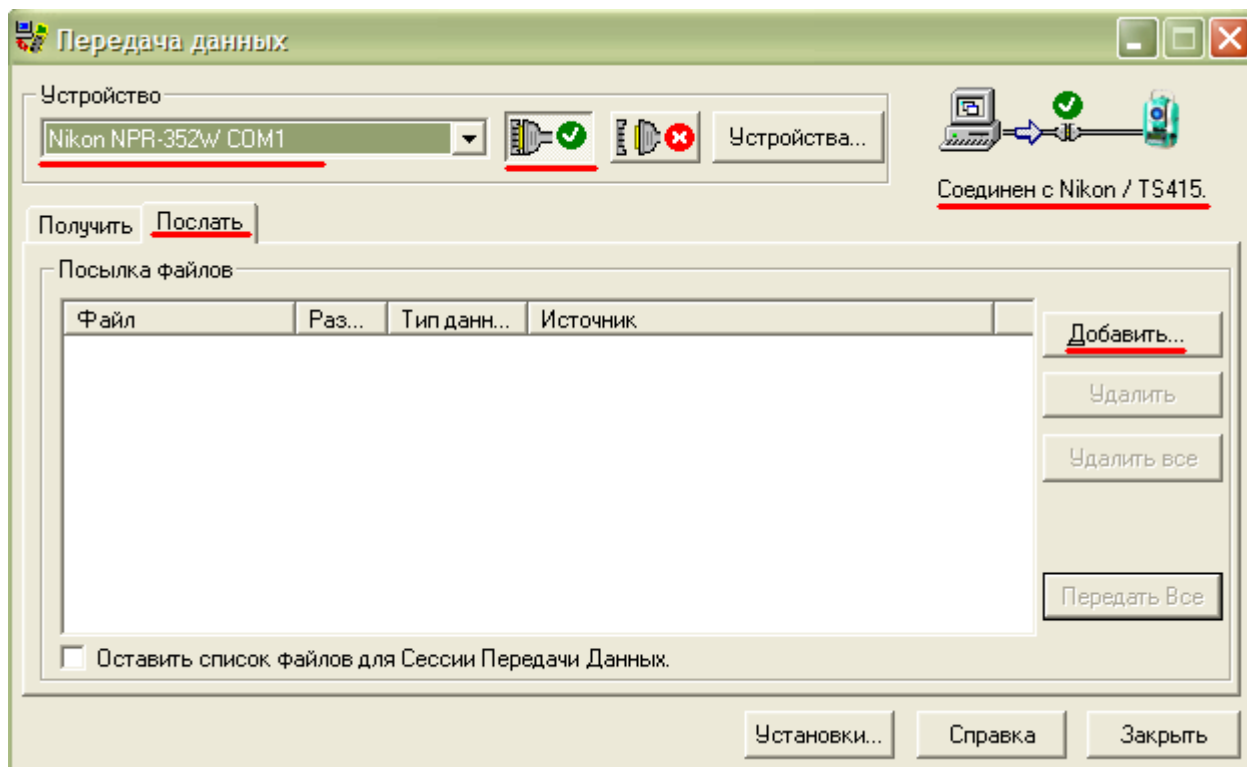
Передача данных

Устройство

Nikon NPR-352W COM1

Устройства...

Соединен с Nikon / TS415.

Получить | Послать

Посылка файлов

| Файл | Раз... | Тип данн... | Источник |
|---|---|---|---|

Добавить...

Удалить

Удалить все

Передать Все

Оставить список файлов для Сессии Передачи Данных.

Установки... | Справка | Закрыть